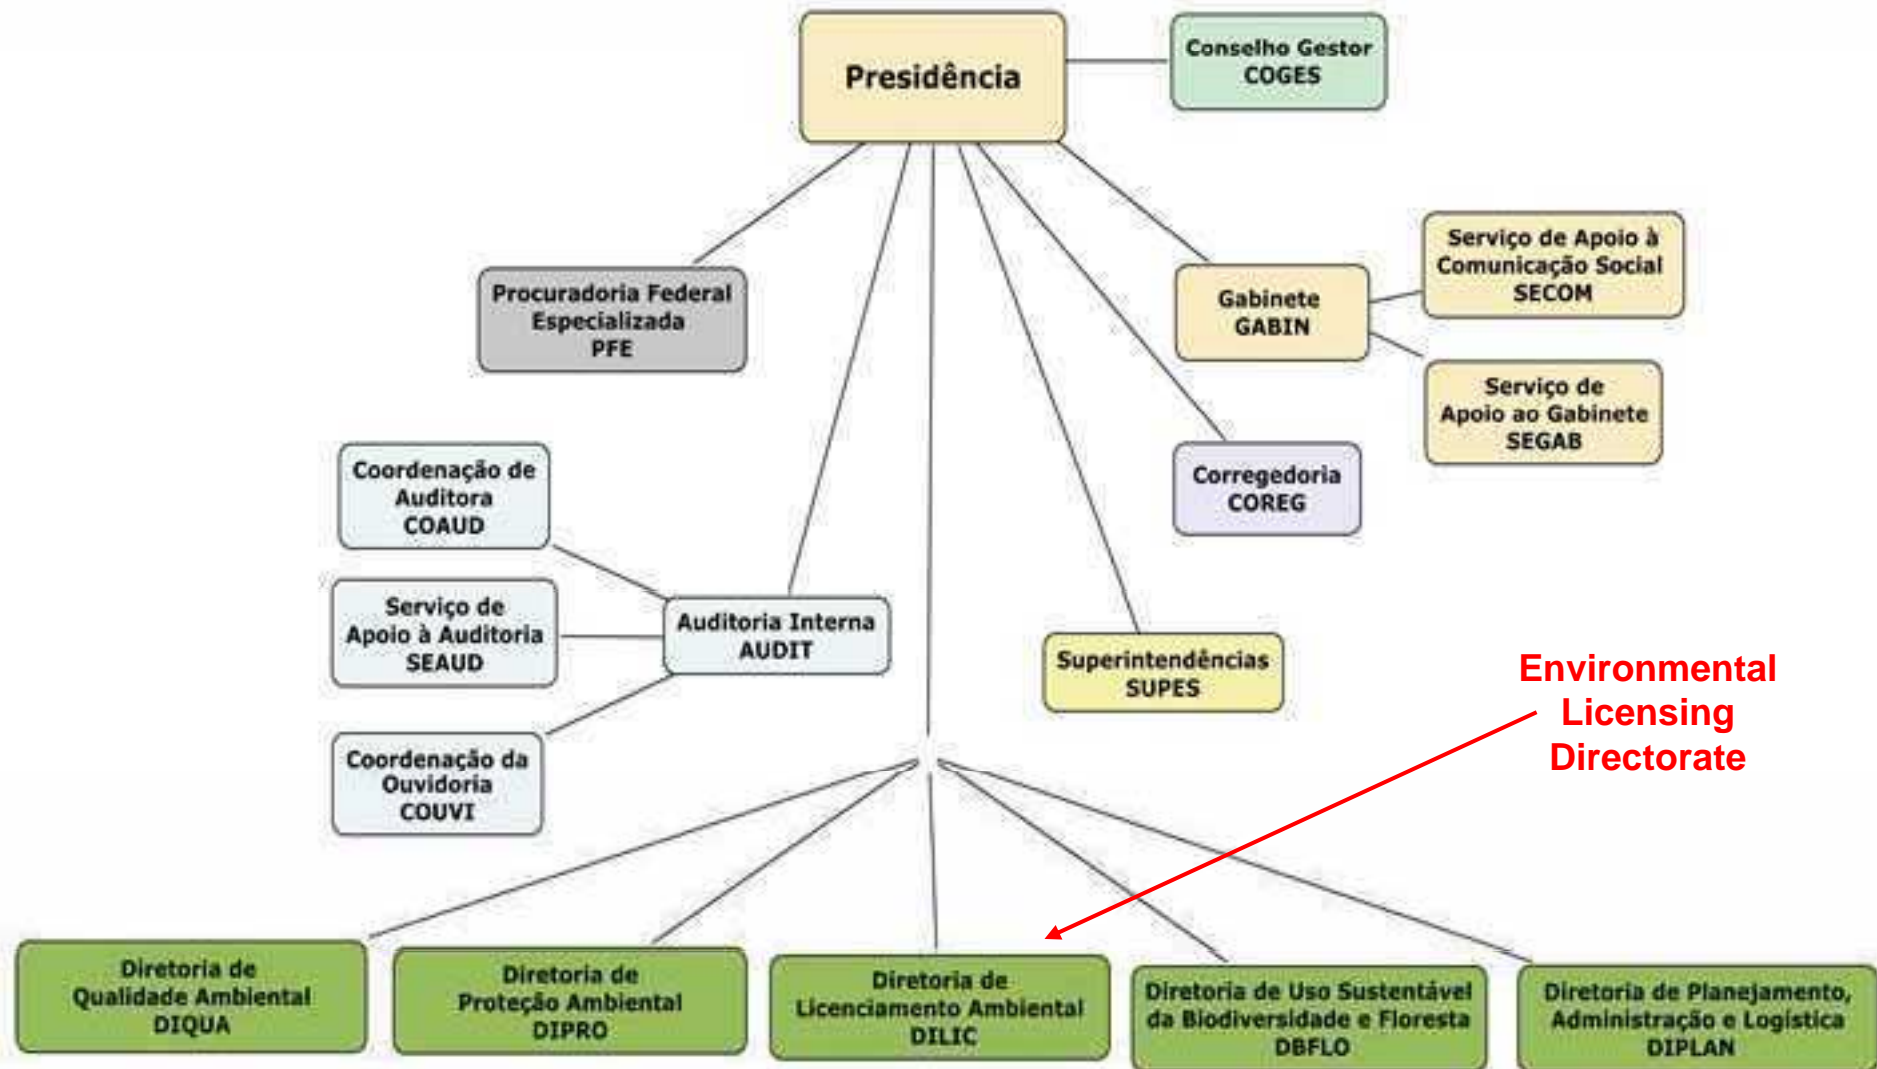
Presidência

Conselho Gestor
COGES

Procuradoria Federal
Especializada
PFE

Gabinete
GABIN

Serviço de Apoio à
Comunicação Social
SECOM

Serviço de
Apoio ao Gabinete
SEGAB

Corregedoria
COREG

Coordenação de
Auditora
COAUD

Serviço de
Apoio à Auditoria
SEAUD

Auditoria Interna
AUDIT

Coordenação da
Ouvidoria
COUVI

Superintendências
SUPES

Environmental
Licensing
Directorate

Diretoria de
Qualidade Ambiental
DIQUA

Diretoria de
Proteção Ambiental
DIPRO

Diretoria de
Licenciamento Ambiental
DILIC

Diretoria de Uso Sustentável
da Biodiversidade e Floresta
DBFLO

Diretoria de Planejamento,
Administração e Logística
DIPLAN